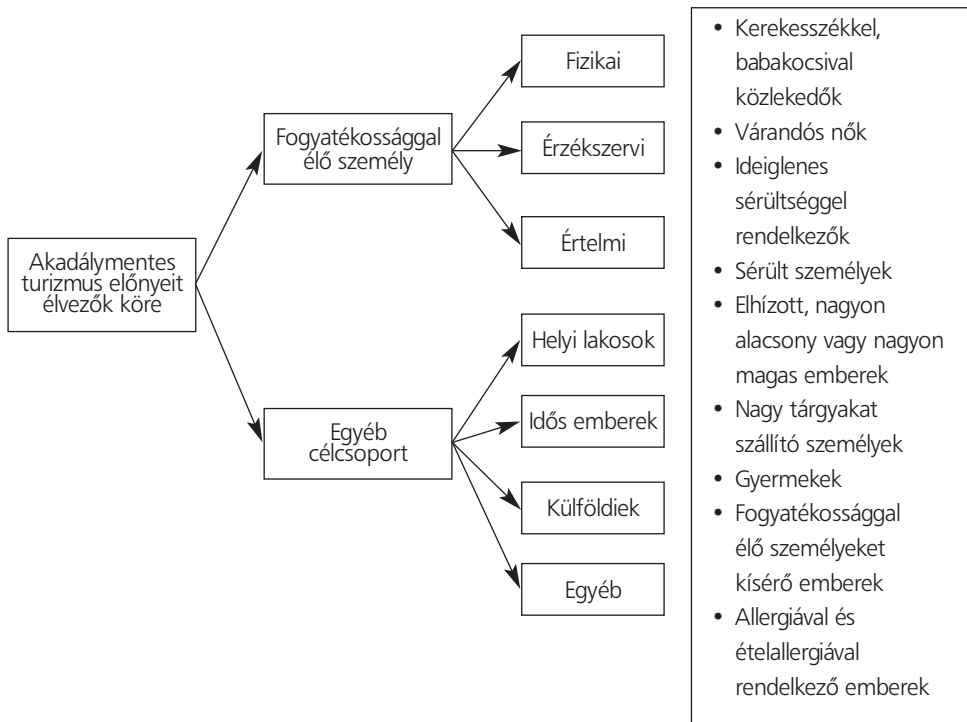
Akadálymentes turizmus előnyeit élvezők köre

Fogyatékossággal élő személy

Fizikai

Érzékszervi

Értelmi

Egyéb célcsoport

Helyi lakosok

Idős emberek

Külföldiek

Egyéb

• Kerekesszékkel, babakocsival közlekedők
• Várandós nők
• Ideiglenes sérültséggel rendelkezők
• Sérült személyek
• Elhízott, nagyon alacsony vagy nagyon magas emberek
• Nagy tárgyakat szállító személyek
• Gyermekek
• Fogyatékossággal élő személyeket kísérő emberek
• Allergiával és ételallergiával rendelkező emberek